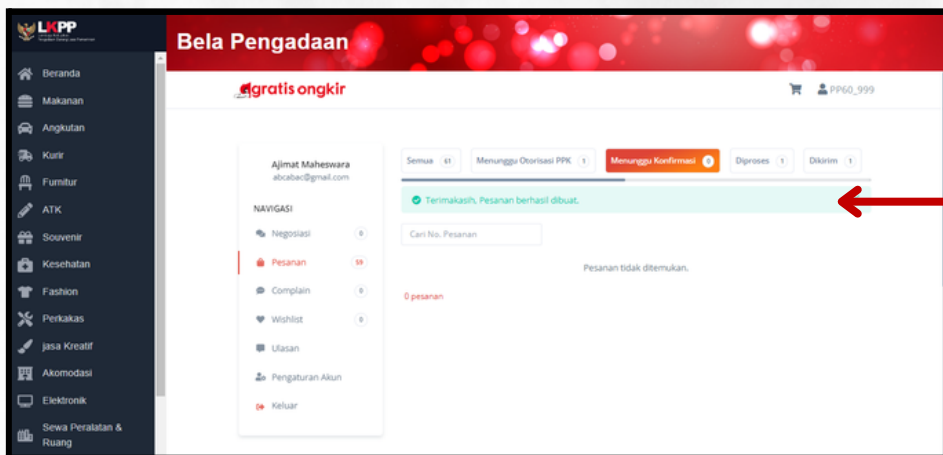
LKPP

Beranda
Makanan
Angkutan
Kurir
Furnitur
ATK
Souvenir
Kesehatan
Fashion
Perkakas
jasa Kreatif
Akomodasi
Elektronik
Sewa Peralatan & Ruang

Bela Pengadaan

gratis ongkir

PP60_999

Ajimat Maheswara
abcabac@gmail.com

NAVIGASI
Negosiasi 0
Pesanan 59
Complain 0
Wishlist 0
Ulasan
Pengaturan Akun
Keluar

Semua 61
Menunggu Otorisasi PPK 1
Menunggu Konfirmasi 0
Diproses 1
Dikirim 1

Terimakasih, Pesanan berhasil dibuat.

Cari No. Pesanan

Pesanan tidak ditemukan.

0 pesanan